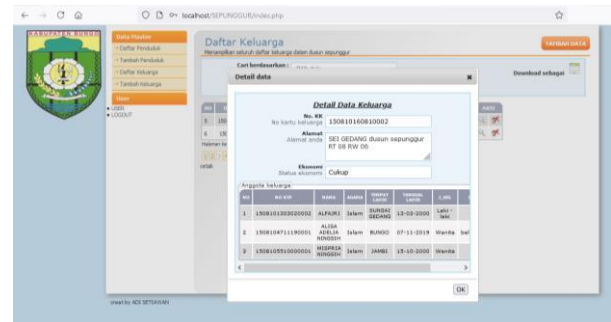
localhost/SEPUNGGUR/index.php

KABUPATEN BUNGO

Data Master
» Daftar Penduduk
» Tambah Penduduk
» Daftar Keluarga
» Tambah Keluarga

User
» USER
» LOGOUT

Daftar Keluarga
Menampilkan seluruh daftar keluarga dalam dusun sepunggur

TAMBAH DATA

Cari berdasarkan :

Download sebagai

Detail data

Detail Data Keluarga

No. KK
No kartu keluarga 150810160810002

Alamat
Alamat anda SEI GEDANG dusun sepunggur RT 08 RW 06

Ekonomi
Status ekonomi Cukup

Anggota keluarga

| NO | NO KTP | NAMA | AGAMA | TEMPAT LAHIR | TANGGAL LAHIR | L/PR | |
|---|---|---|---|---|---|---|---|
| 1 | 1508101303020000 | ALFAJRI | Islam | SUNGAI GEDANG | 13-03-2000 | Laki - laki | |
| 2 | 1508104711190001 | ALISA ADELIA NINGSIH | Islam | BUNGO | 07-11-2019 | Wanita | bel |
| 3 | 1508105510000001 | MISPRIA NINGSIH | Islam | JAMBI | 15-10-2000 | Wanita | |

OK

create by ADI SETIAWAN